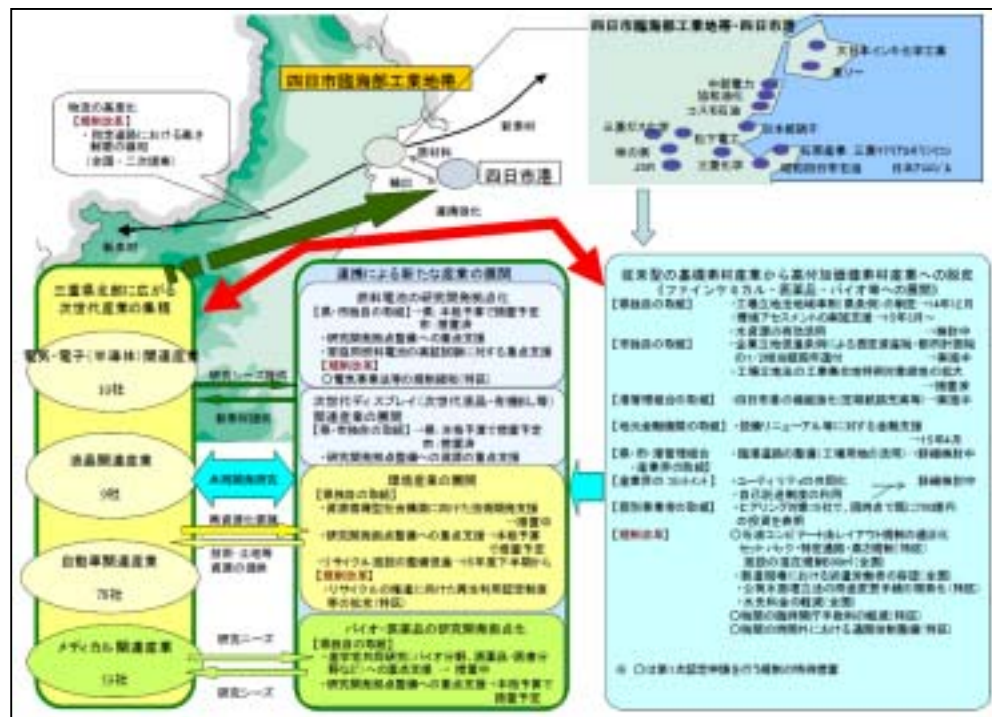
四日市臨海部工業地帯・四日市港

大日本インキ化学工業

東ソー

中部電力

昭和四日市

コスモ石油

三菱化学

日本板硝子

松下電工

味の素

JSR

三菱化学

石原産業

三菱ガス

昭和四日市石油

四日市臨海部工業地帯

物流の高度化
【規制改革】
・指定道路における高さ制限の緩和
（全国・二次提案）

原材料

製品

四日市港

道路強化

三重県北部に広がる次世代産業の集積

電気・電子（半導体）関連産業
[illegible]社

液晶関連産業
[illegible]社

自動車関連産業
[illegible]社

メディカル関連産業
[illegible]社

研究シーズ

連携による新たな産業の展開

燃料電池の研究開発拠点化
【県・市独自の取組】
・研究開発拠点整備への重点支援
【規制改革】

次世代ディスプレイ（次世代液晶・有機EL等）関連産業の展開

環境産業の展開
【県独自の取組】
・研究開発拠点整備への重点支援
【規制改革】

バイオ・医薬品の研究開発拠点化
【県独自の取組】
・研究開発拠点整備への重点支援

従来型の基礎素材産業から高付加価値素材産業への脱皮
（ファインケミカル・医薬品・バイオ等への展開）

【県独自の取組】

【市独自の取組】

【港湾管理者の取組】

【地元金融機関の取組】

【県・市・港湾管理組合・産業界の取組】

【企業群の取組】

【規制改革】

※ ○は第1次認定申請を行う規制の特例措置